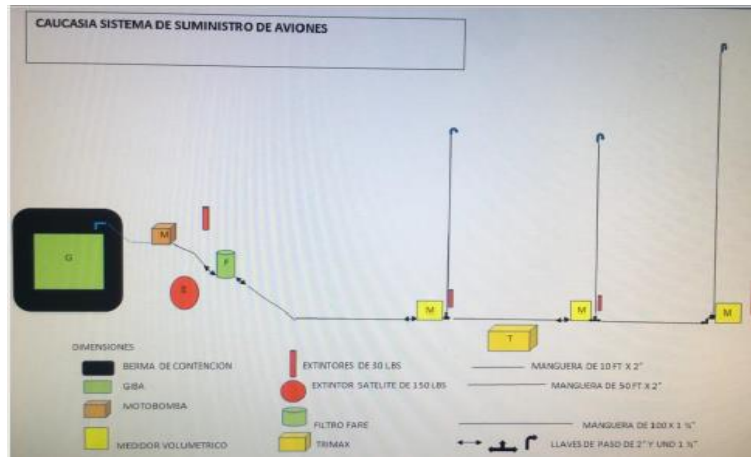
CAUCASIA SISTEMA DE SUMINISTRO DE AVIONES

G

M

F

S

M

M

M

T

DIMENSIONES

BERMA DE CONTENCION

GIBA

MOTOBOMBA

MEDIDOR VOLUMETRICO

EXTINTORES DE 30 LBS

EXTINTOR SATELITE DE 150 LBS

FILTRO FARE

TRIMAX

MANGUERA DE 10 FT X 2"

MANGUERA DE 50 FT X 2"

MANGUERA DE 100 X 1 ½"

LLAVES DE PASO DE 2" Y UND 1 ½"